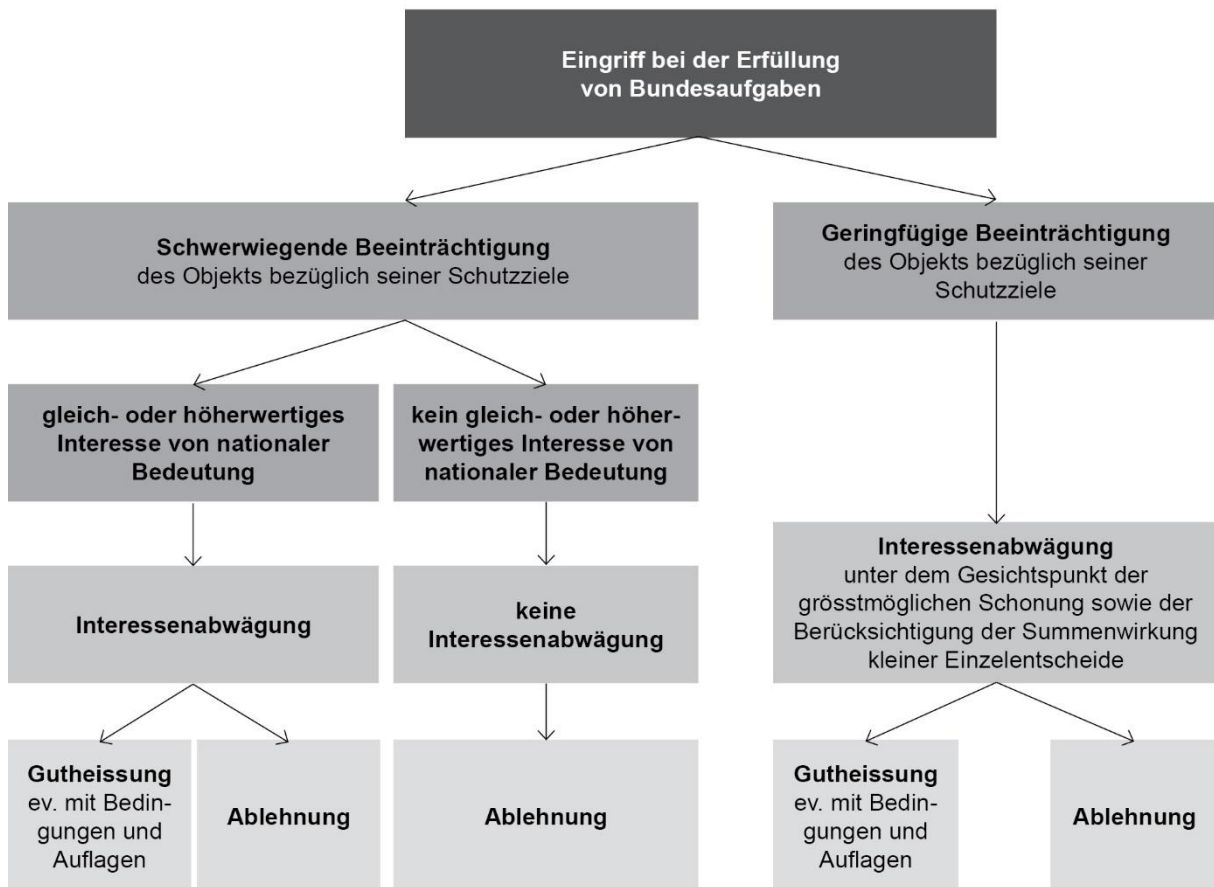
Eingriff bei der Erfüllung von Bundesaufgaben

Schwerwiegende Beeinträchtigung des Objekts bezüglich seiner Schutzziele

Geringfügige Beeinträchtigung des Objekts bezüglich seiner Schutzziele

gleich- oder höherwertiges Interesse von nationaler Bedeutung

kein gleich- oder höherwertiges Interesse von nationaler Bedeutung

Interessenabwägung

keine Interessenabwägung

Interessenabwägung unter dem Gesichtspunkt der grösstmöglichen Schonung sowie der Berücksichtigung der Summenwirkung kleiner Einzelentscheide

Gutheissung ev. mit Bedingungen und Auflagen

Ablehnung

Ablehnung

Gutheissung ev. mit Bedingungen und Auflagen

Ablehnung